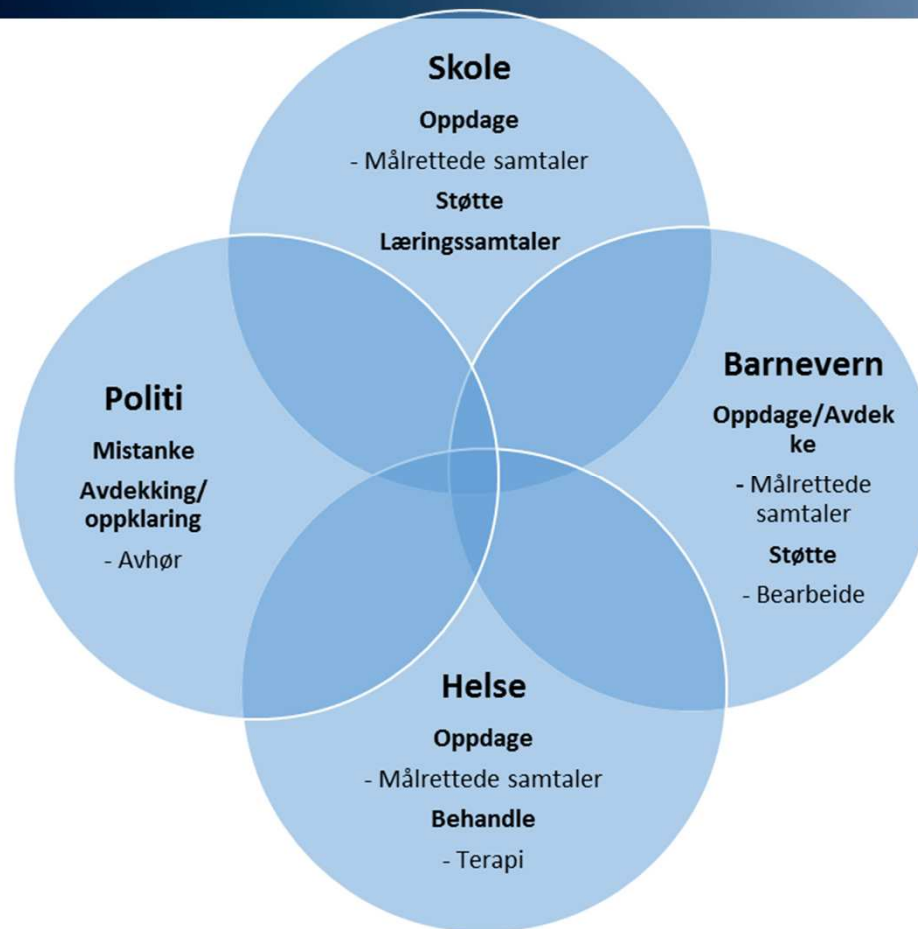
Skole

Oppdage

- Målrettede samtaler

Støtte

Læringssamtaler

Politi

Mistanke

Avdekking/ oppklaring

- Avhør

Barnevern

Oppdage/Avdekke

- Målrettede samtaler

Støtte

- Bearbeide

Helse

Oppdage

- Målrettede samtaler

Behandle

- Terapi